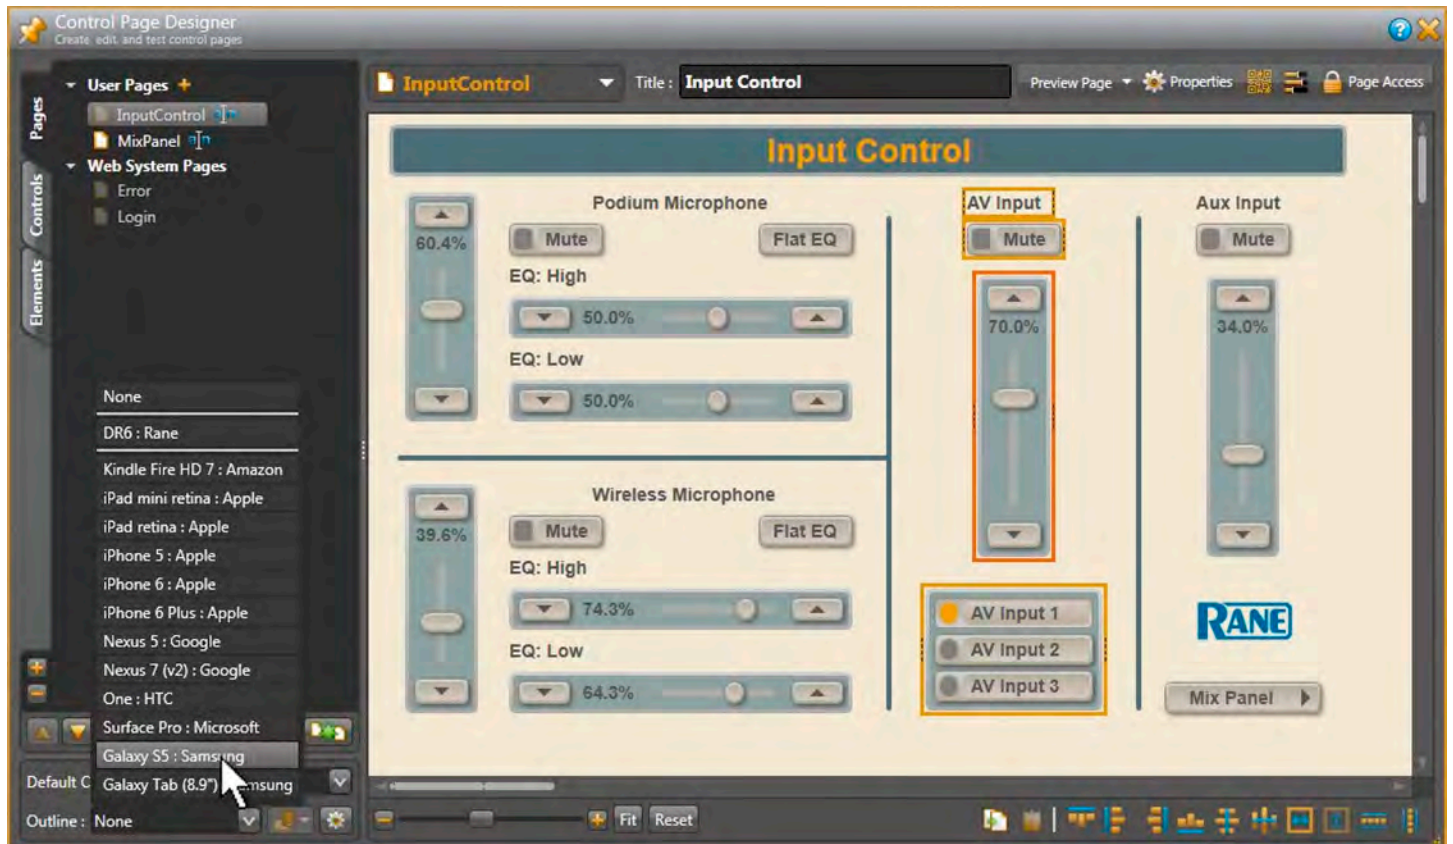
Control Page Designer
Create, edit, and test control pages

Pages
Controls
Elements

User Pages
InputControl
MixPanel
Web System Pages
Error
Login

None
DR6 : Rane
Kindle Fire HD 7 : Amazon
iPad mini retina : Apple
iPad retina : Apple
iPhone 5 : Apple
iPhone 6 : Apple
iPhone 6 Plus : Apple
Nexus 5 : Google
Nexus 7 (v2) : Google
One : HTC
Surface Pro : Microsoft
Galaxy S5 : Samsung
Galaxy Tab (8.9") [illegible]msung

Default C
Outline : None

InputControl
Title : Input Control
Preview Page
Properties
Page Access

Input Control

Podium Microphone
60.4%
Mute
Flat EQ
EQ: High
50.0%
EQ: Low
50.0%

Wireless Microphone
39.6%
Mute
Flat EQ
EQ: High
74.3%
EQ: Low
64.3%

AV Input
Mute
70.0%
AV Input 1
AV Input 2
AV Input 3

Aux Input
Mute
34.0%
RANE
Mix Panel

Fit
Reset